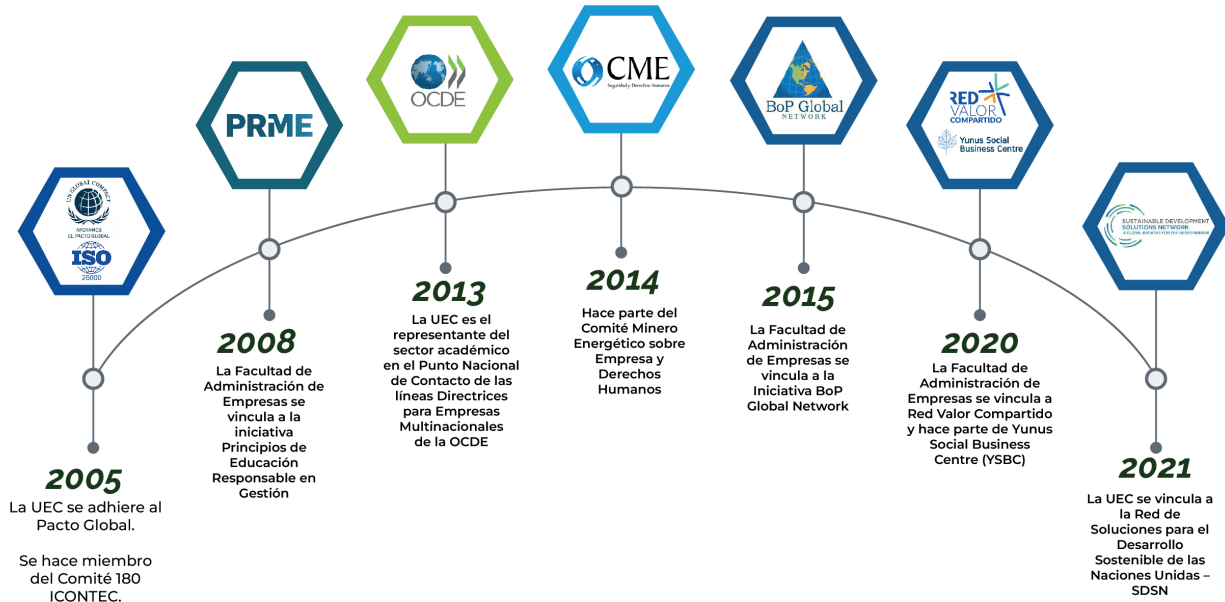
UN GLOBAL COMPACT
APOYAMOS EL PACTO GLOBAL
ISO 26000

2005
La UEC se adhiere al Pacto Global.

Se hace miembro del Comité 180 ICONTEC.

PRME

2008
La Facultad de Administración de Empresas se vincula a la iniciativa Principios de Educación Responsable en Gestión

OCDE

2013
La UEC es el representante del sector académico en el Punto Nacional de Contacto de las líneas Directrices para Empresas Multinacionales de la OCDE

CME
Seguridad y Derechos Humanos

2014
Hace parte del Comité Minero Energético sobre Empresa y Derechos Humanos

BoP Global NETWORK

2015
La Facultad de Administración de Empresas se vincula a la Iniciativa BoP Global Network

RED VALOR COMPARTIDO
Yunus Social Business Centre

2020
La Facultad de Administración de Empresas se vincula a Red Valor Compartido y hace parte de Yunus Social Business Centre (YSBC)

SUSTAINABLE DEVELOPMENT SOLUTIONS NETWORK
A GLOBAL INITIATIVE FOR THE UNITED NATIONS

2021
La UEC se vincula a la Red de Soluciones para el Desarrollo Sostenible de las Naciones Unidas – SDSN